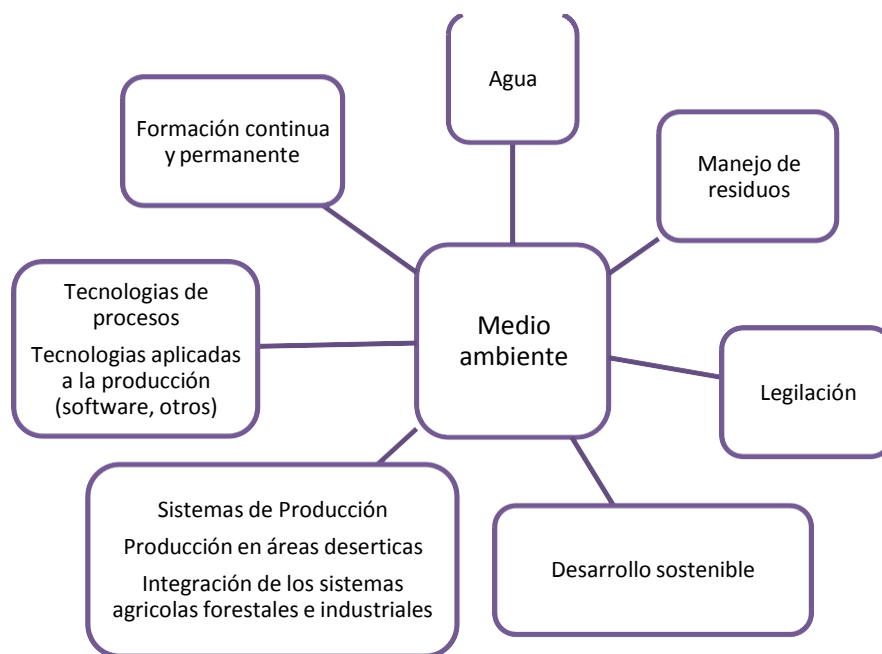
Agua

Formación continua y permanente

Manejo de residuos

Medio ambiente

Tecnologias de procesos

Tecnologias aplicadas a la producción (software, otros)

Legilación

Sistemas de Producción

Producción en áreas deserticas

Integración de los sistemas agricolas forestales e industriales

Desarrollo sostenible